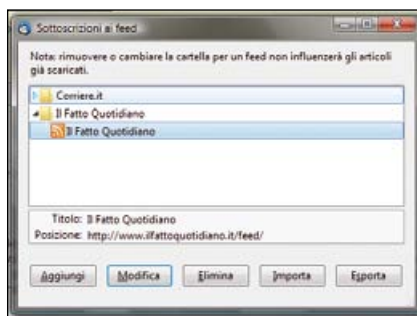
Sottoscrizioni ai feed

Nota: rimuovere o cambiare la cartella per un feed non influenzerà gli articoli già scaricati.

Corriere.it
Il Fatto Quotidiano
Il Fatto Quotidiano

Titolo: Il Fatto Quotidiano
Posizione: http://www.ilfattoquotidiano.it/feed/

Aggiungi
Modifica
Elimina
Importa
Esporta